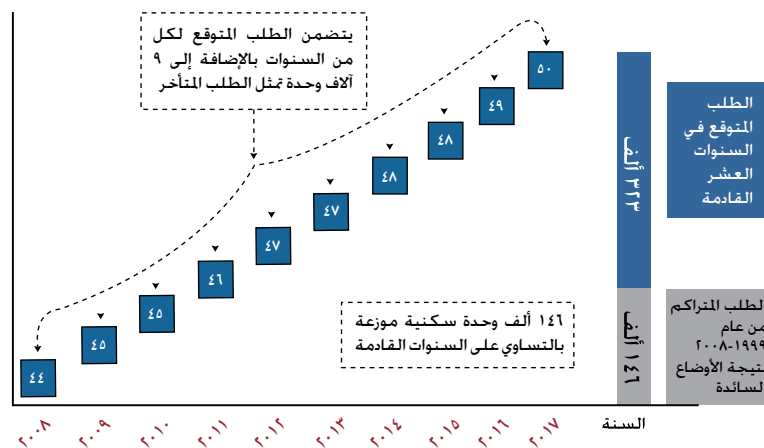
يتضمن الطلب المتوقع لكل من السنوات بالإضافة إلى ٩ آلاف وحدة تمثل الطلب المتأخر

٥٠
٤٩
٤٨
٤٨
٤٧
٤٧
٤٦
٤٥
٤٥
٤٤

١٤٦ ألف وحدة سكنية موزعة بالتساوي على السنوات القادمة

٣٢٣ ألف

الطلب المتوقع في السنوات العشر القادمة

١٤٦ ألف

الطلب المتراكم من عام ١٩٩٩-٢٠٠٨ نتيجة الأوضاع السائدة

السنة
٢٠٠٨
٢٠٠٩
٢٠١٠
٢٠١١
٢٠١٢
٢٠١٣
٢٠١٤
٢٠١٥
٢٠١٦
٢٠١٧